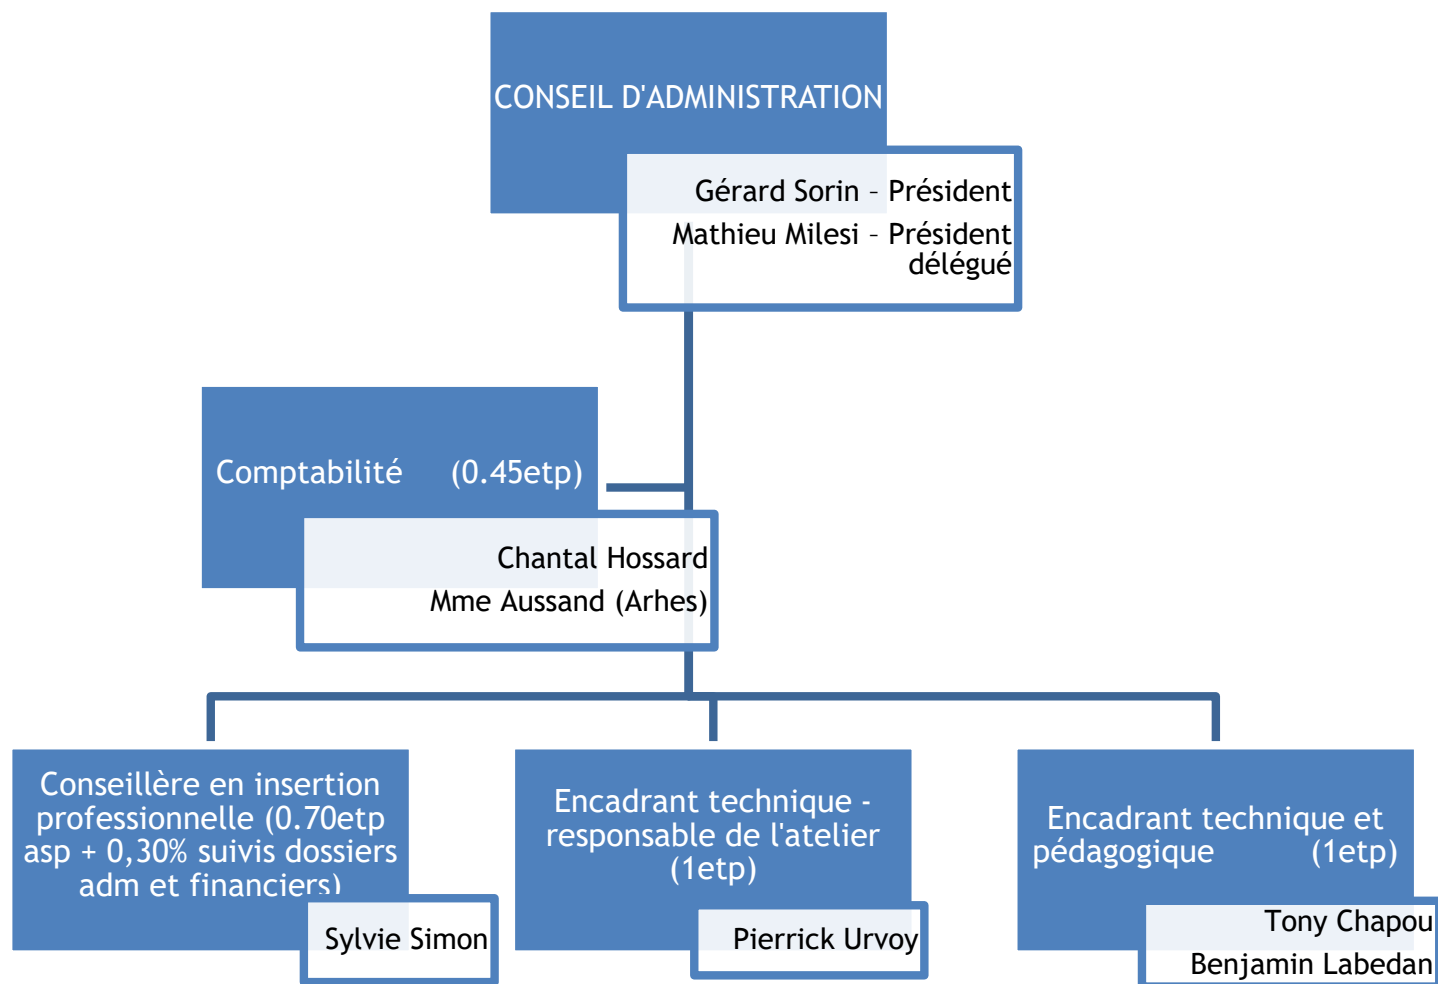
CONSEIL D'ADMINISTRATION

Gérard Sorin – Président

Mathieu Milesi – Président délégué

Comptabilité (0.45etp)

Chantal Hossard

Mme Aussand (Arhes)

Conseillère en insertion professionnelle (0.70etp asp + 0,30% suivis dossiers adm et financiers)

Sylvie Simon

Encadrant technique - responsable de l'atelier (1etp)

Pierrick Urvoy

Encadrant technique et pédagogique (1etp)

Tony Chapou

Benjamin Labedan